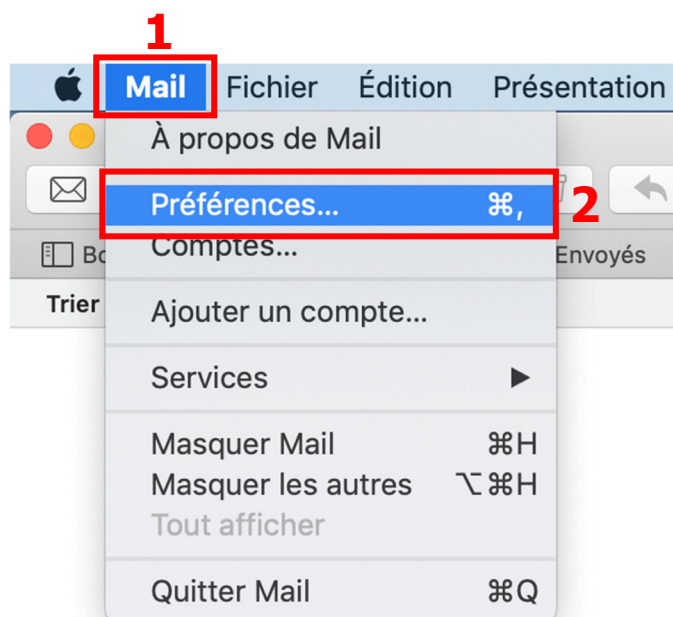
1
Mail Fichier Édition Présentation

À propos de Mail
Préférences... ⌘,
Comptes...
Ajouter un compte...
Services ▶
Masquer Mail ⌘H
Masquer les autres ⌥⌘H
Tout afficher
Quitter Mail ⌘Q

2

Bo
Envoyés
Trier